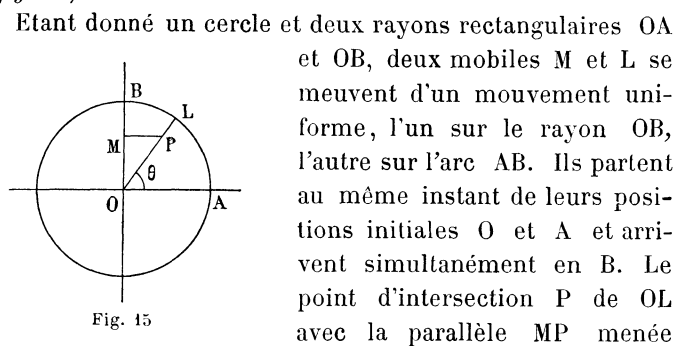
Etant donné un cercle et deux rayons rectangulaires OA et OB, deux mobiles M et L se meuvent d'un mouvement uniforme, l'un sur le rayon OB, l'autre sur l'arc AB. Ils partent au même instant de leurs positions initiales O et A et arrivent simultanément en B. Le point d'intersection P de OL avec la parallèle MP menée

B
L
M
P
θ
O
A
Fig. 15